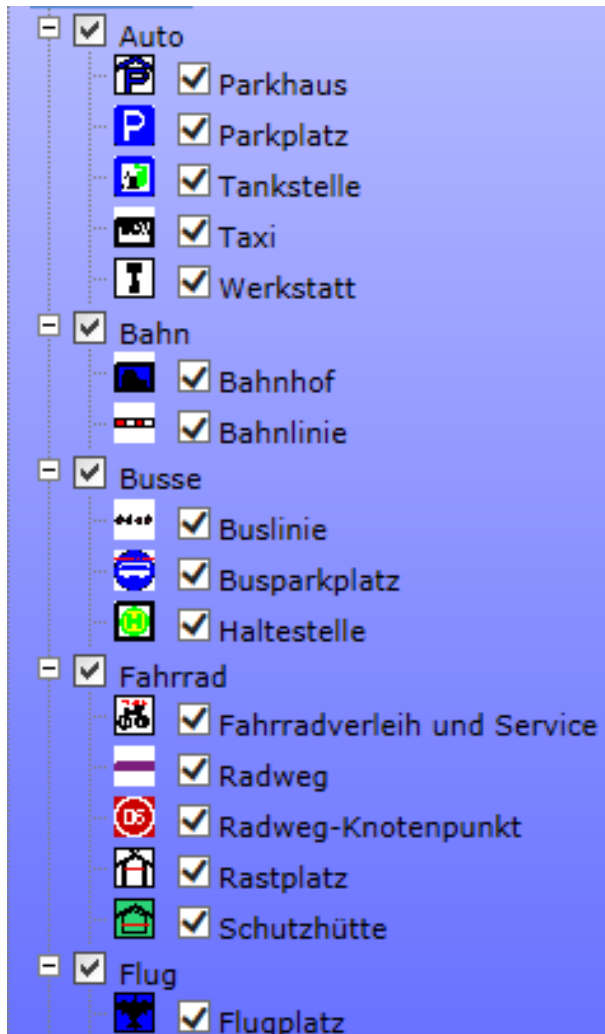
Auto
Parkhaus
Parkplatz
Tankstelle
Taxi
Werkstatt
Bahn
Bahnhof
Bahnlinie
Busse
Buslinie
Busparkplatz
Haltestelle
Fahrrad
Fahrradverleih und Service
Radweg
Radweg-Knotenpunkt
Rastplatz
Schutzhütte
Flug
Flugplatz